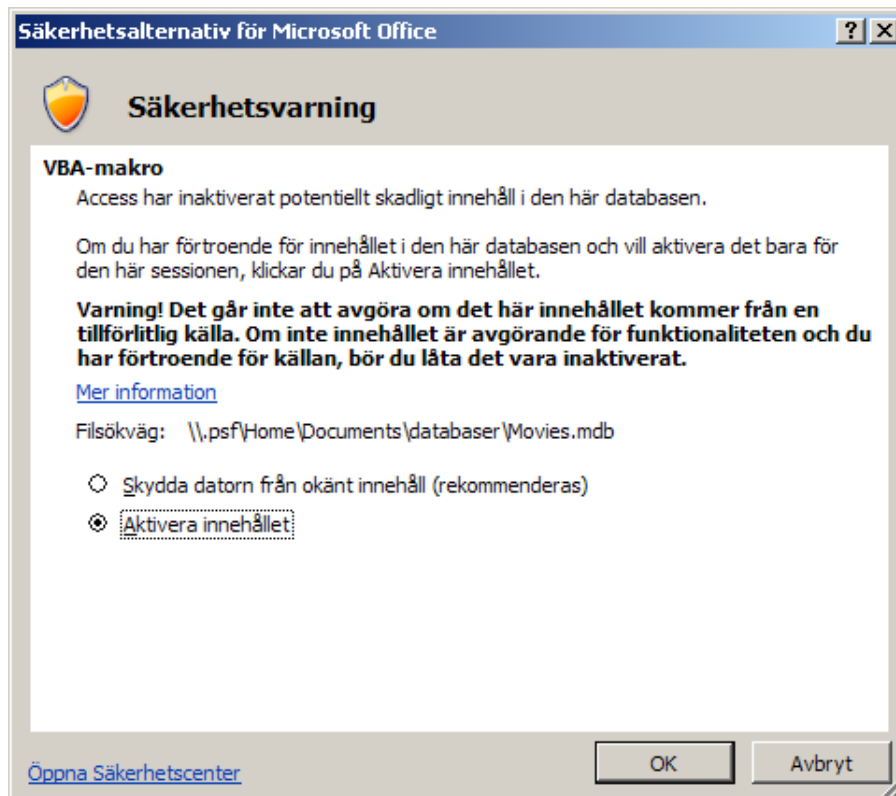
Säkerhetsalternativ för Microsoft Office

?

Säkerhetsvarning

VBA-makro

Access har inaktiverat potentiellt skadligt innehåll i den här databasen.

Om du har förtroende för innehållet i den här databasen och vill aktivera det bara för den här sessionen, klickar du på Aktivera innehållet.

**Varning! Det går inte att avgöra om det här innehållet kommer från en tillförlitlig källa. Om inte innehållet är avgörande för funktionaliteten och du har förtroende för källan, bör du låta det vara inaktiverat.**

Mer information

Filsökväg: \\.psf\Home\Documents\databaser\Movies.mdb

Skydda datorn från okänt innehåll (rekommenderas)

Aktivera innehållet

Öppna Säkerhetscenter

OK

Avbryt